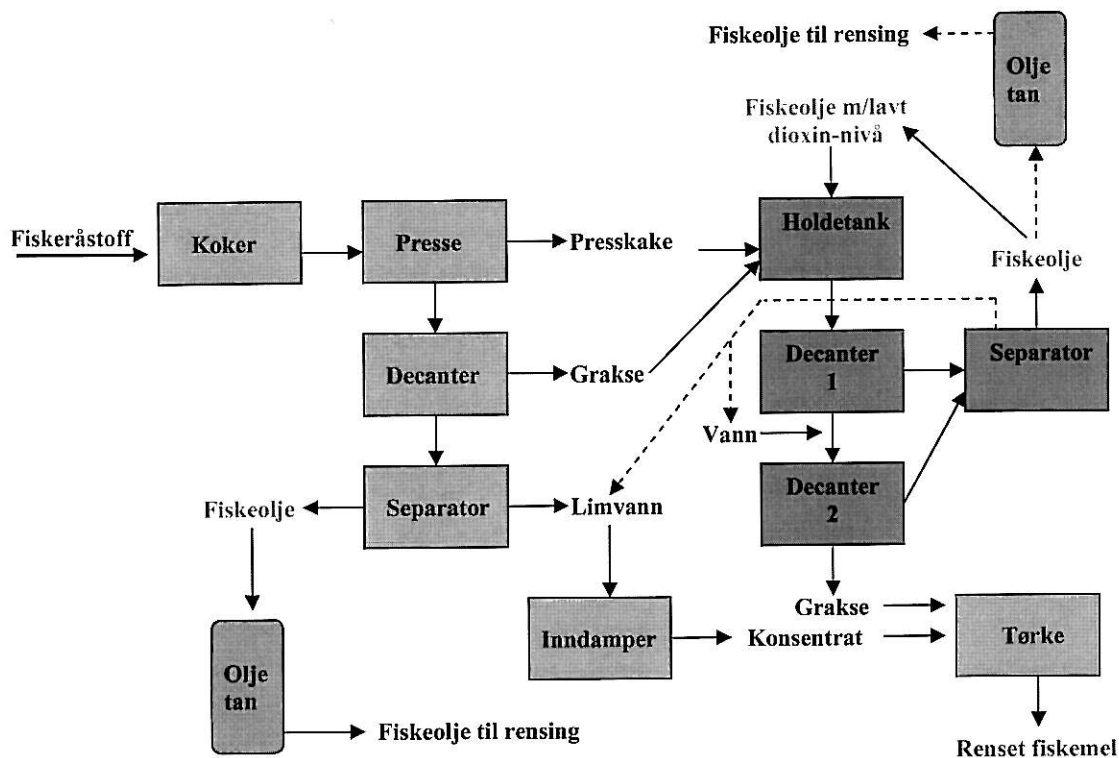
Fiskeolje til rensing

Olje tan

Fiskeolje m/lavt dioxin-nivå

Fiskeråstoff

Koker

Presse

Presskake

Holdetank

Fiskeolje

Decanter

Grakse

Decanter 1

Separator

Vann

Decanter 2

Fiskeolje

Separator

Limvann

Grakse

Inndamper

Konsentrat

Tørke

Olje tan

Fiskeolje til rensing

Renset fiskemel